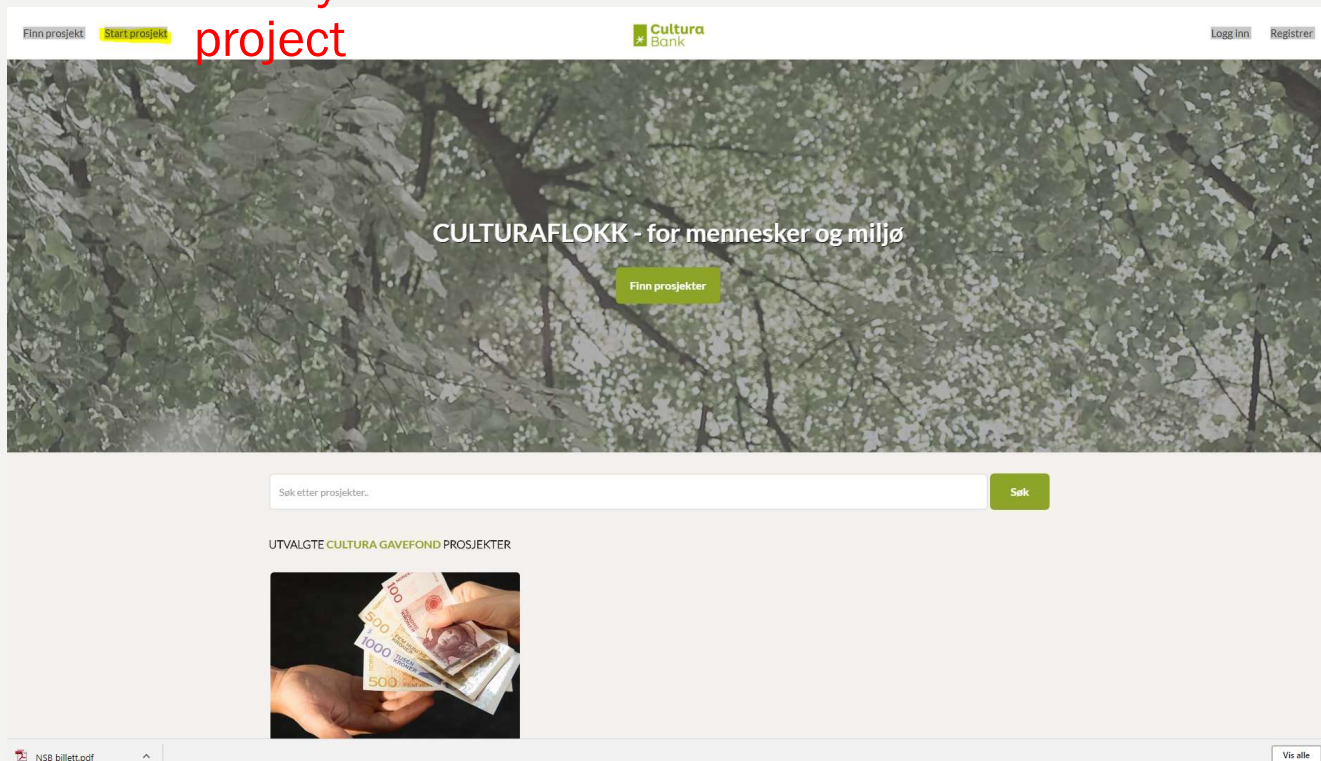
Finn prosjekt Start prosjekt

project

Cultura Bank

Logg inn Registrer

CULTURAFLOKK - for mennesker og miljø

Finn prosjekter

Søk etter prosjekter..

Søk

UTVALGTE CULTURA GAVEFOND PROSJEKTER

NSB billett.pdf

Vis alle